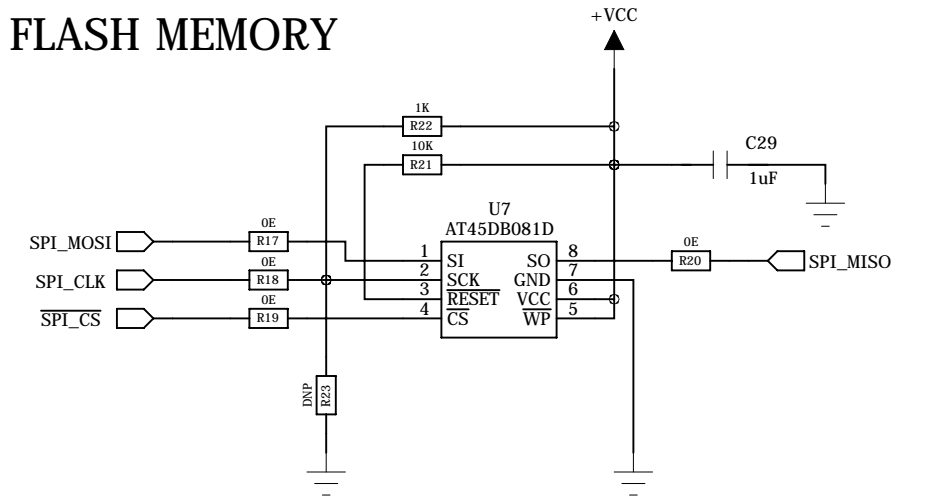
FLASH MEMORY

+VCC

1K
R22

10K
R21

C29
1uF

U7
AT45DB081D

SPI_MOSI
0E
R17

SPI_CLK
0E
R18

$\overline{\text{SPI\_CS}}$
0E
R19

1 SI
2 SCK
3 $\overline{\text{RESET}}$
4 $\overline{\text{CS}}$

SO 8
GND 7
VCC 6
$\overline{\text{WP}}$ 5

0E
R20
SPI_MISO

DNP
R23